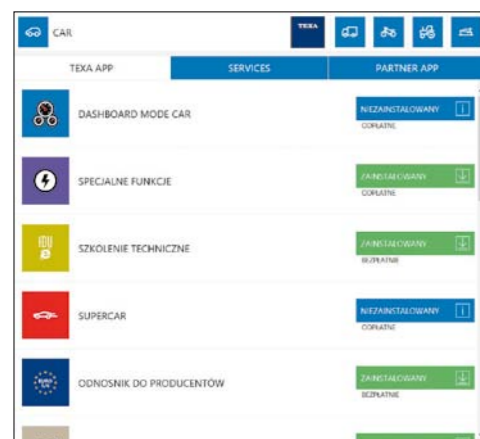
CAR

TEXA

TEXA APP | SERVICES | PARTNER APP

DASHBOARD MODE CAR
NIEZAINSTALOWANY
ODPŁATNE

SPECJALNE FUNKCJE
ZAINSTALOWANY
ODPŁATNE

SZKOLENIE TECHNICZNE
ZAINSTALOWANY
BEZPŁATNE

SUPERCAR
NIEZAINSTALOWANY
ODPŁATNE

ODNOSNIK DO PRODUCENTÓW
ZAINSTALOWANY
BEZPŁATNE